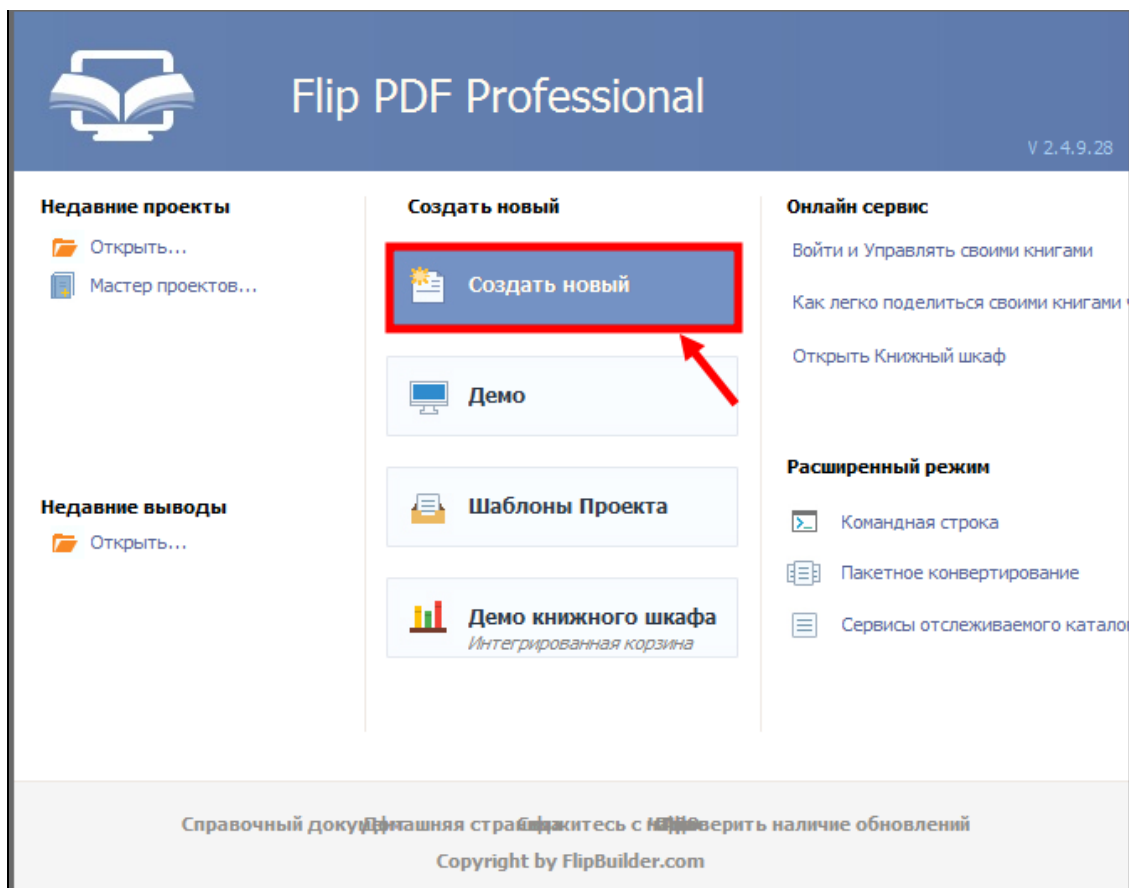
Flip PDF Professional

V 2.4.9.28

Недавние проекты

Открыть...

Мастер проектов...

Недавние выводы

Открыть...

Создать новый

Создать новый

Демо

Шаблоны Проекта

Демо книжного шкафа
Интегрированная корзина

Онлайн сервис

Войти и Управлять своими книгами

Как легко поделиться своими книгами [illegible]

Открыть Книжный шкаф

Расширенный режим

Командная строка

Пакетное конвертирование

Сервисы отслеживаемого катало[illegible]

Справочный доку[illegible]ашняя стра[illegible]житесь с н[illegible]оверить наличие обновлений

Copyright by FlipBuilder.com